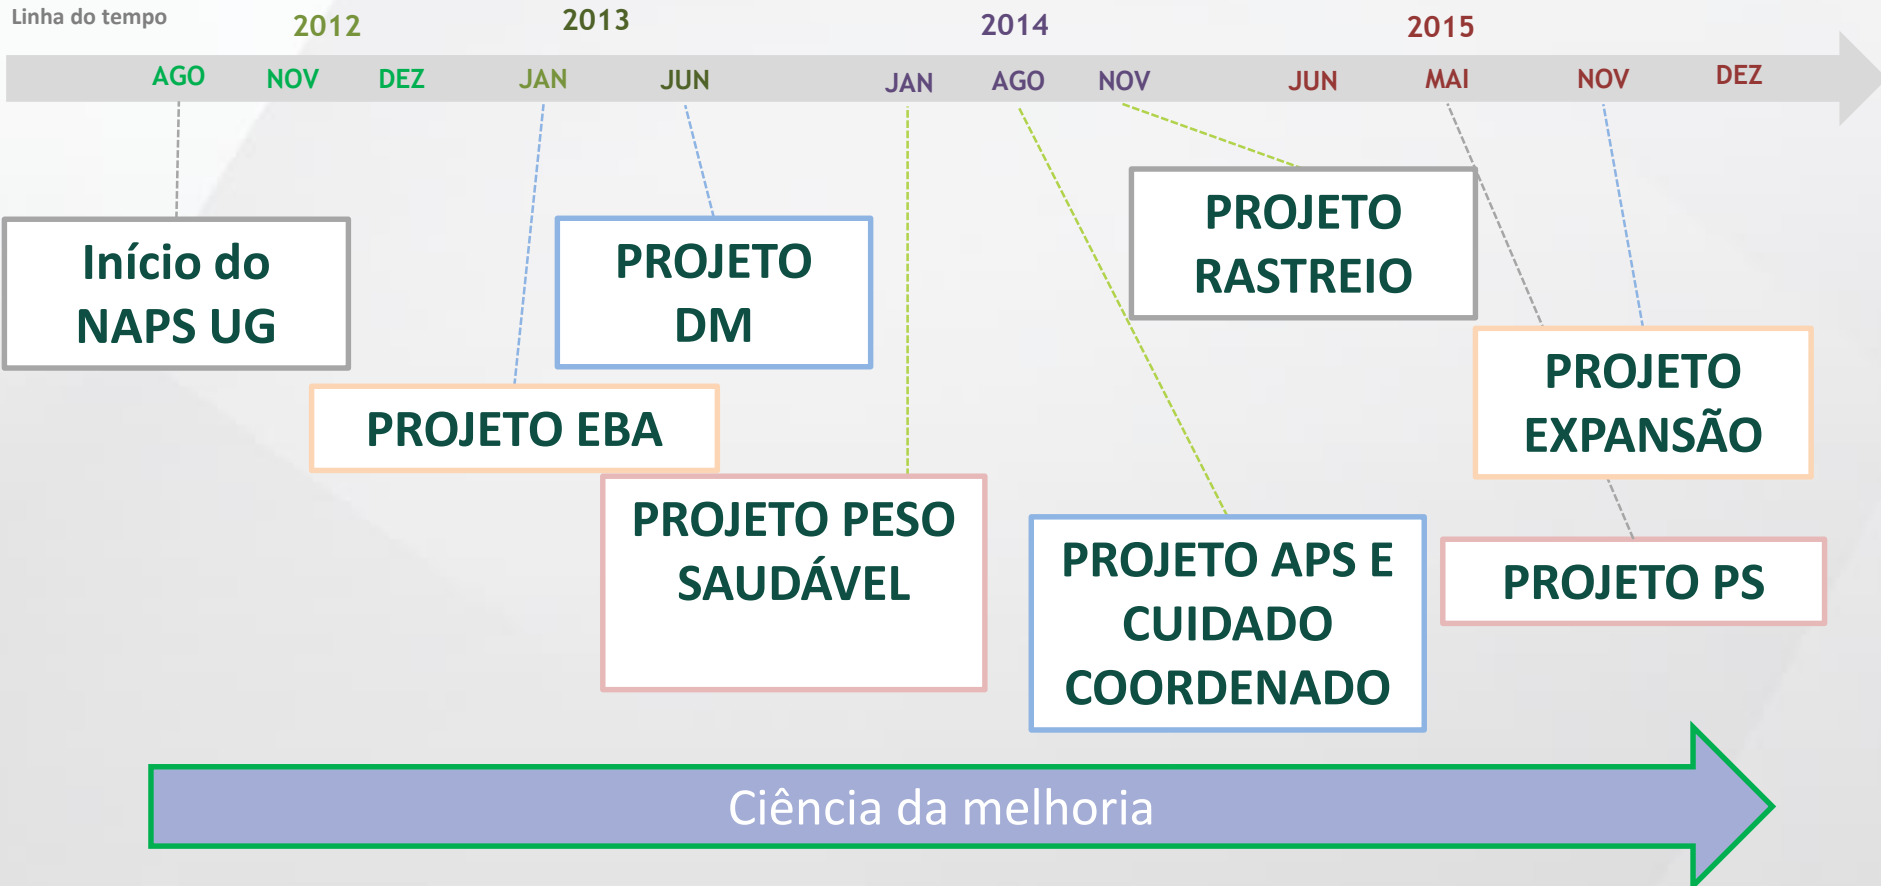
Linha do tempo

2012 2013 2014 2015

AGO NOV DEZ JAN JUN JAN AGO NOV JUN MAI NOV DEZ

Início do NAPS UG

PROJETO EBA

PROJETO DM

PROJETO PESO SAUDÁVEL

PROJETO RASTREIO

PROJETO APS E CUIDADO COORDENADO

PROJETO EXPANSÃO

PROJETO PS

Ciência da melhoria